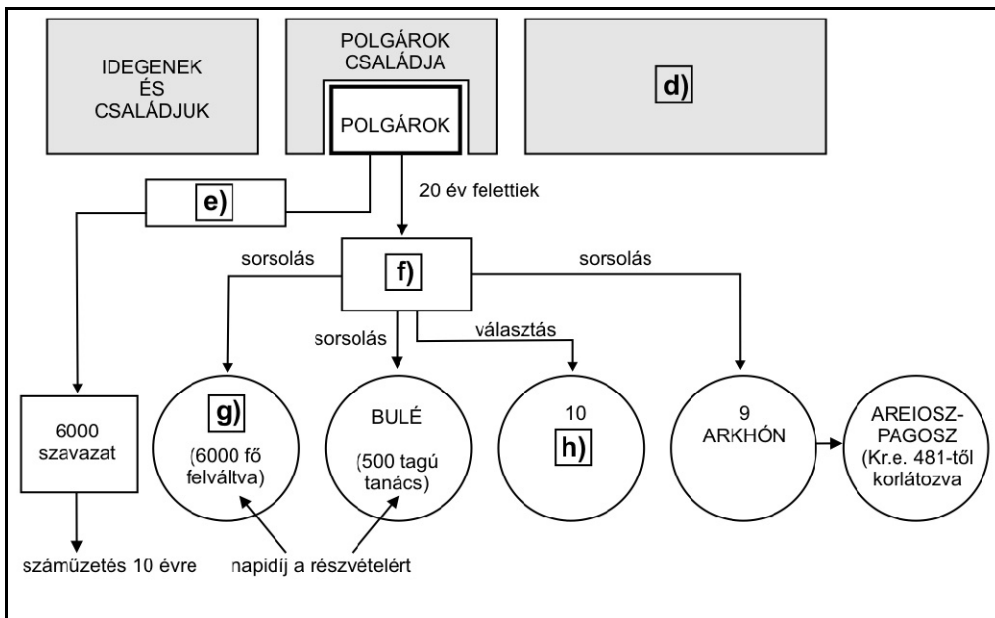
IDEGENEK ÉS CSALÁDJUK

POLGÁROK CSALÁDJA

POLGÁROK

d)

e)

20 év felettiek

sorsolás

f)

sorsolás

sorsolás

választás

6000 szavazat

g)

(6000 fő felváltva)

BULÉ

(500 tagú tanács)

10

h)

9 ARKHÓN

AREIOSZ-PAGOSZ (Kr.e. 481-től korlátozva

száműzetés 10 évre

napidíj a részvételért